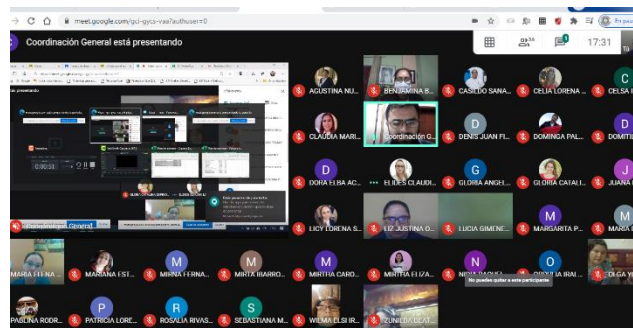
meet.google.com/gci-gycs-vaa?authuser=0

Coordinación General está presentando

17:31

AGUSTINA NU...
BENJAMINA B...
CASILDO SANA...
CELIA LORENA ...
CELSA I...
CLAUDIA MARI...
Coordinación G...
DENIS JUAN FI...
DOMINGA PAL...
DOMITI...
DORA ELBA AC...
ELIDES CLAUDI...
GLORIA ANGEL...
GLORIA CATALI...
JUANA...
Coordinación General
LICY LORENA S...
LIZ JUSTINA O...
LUCIA GIMENE...
MARGARITA P...
MARIA
MARIA ELENA ...
MARIANA EST...
MIRNA FERNA...
MIRTA IBARRO...
MIRTHA CARO...
MIRTHA ELIZA...
NINA RAQUEL
OLGA...
No puedes quitar a este participante
PAULINA RODR...
PATRICIA LORE...
ROSALIA RIVAS...
SEBASTIANA M...
WILMA ELSI IR...
ZUNILDA OCAT...